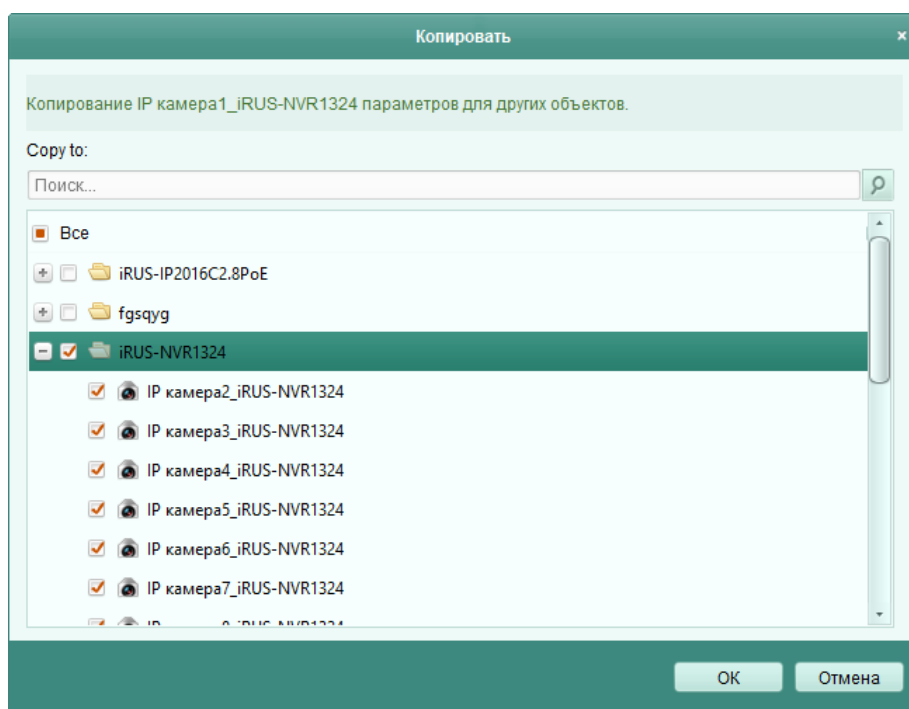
Копировать ×

Копирование IP камера1_iRUS-NVR1324 параметров для других объектов.

Copy to:

Поиск...

Все

iRUS-IP2016C2.8PoE

fgsqyg

iRUS-NVR1324

IP камера2_iRUS-NVR1324

IP камера3_iRUS-NVR1324

IP камера4_iRUS-NVR1324

IP камера5_iRUS-NVR1324

IP камера6_iRUS-NVR1324

IP камера7_iRUS-NVR1324

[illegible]

OK Отмена